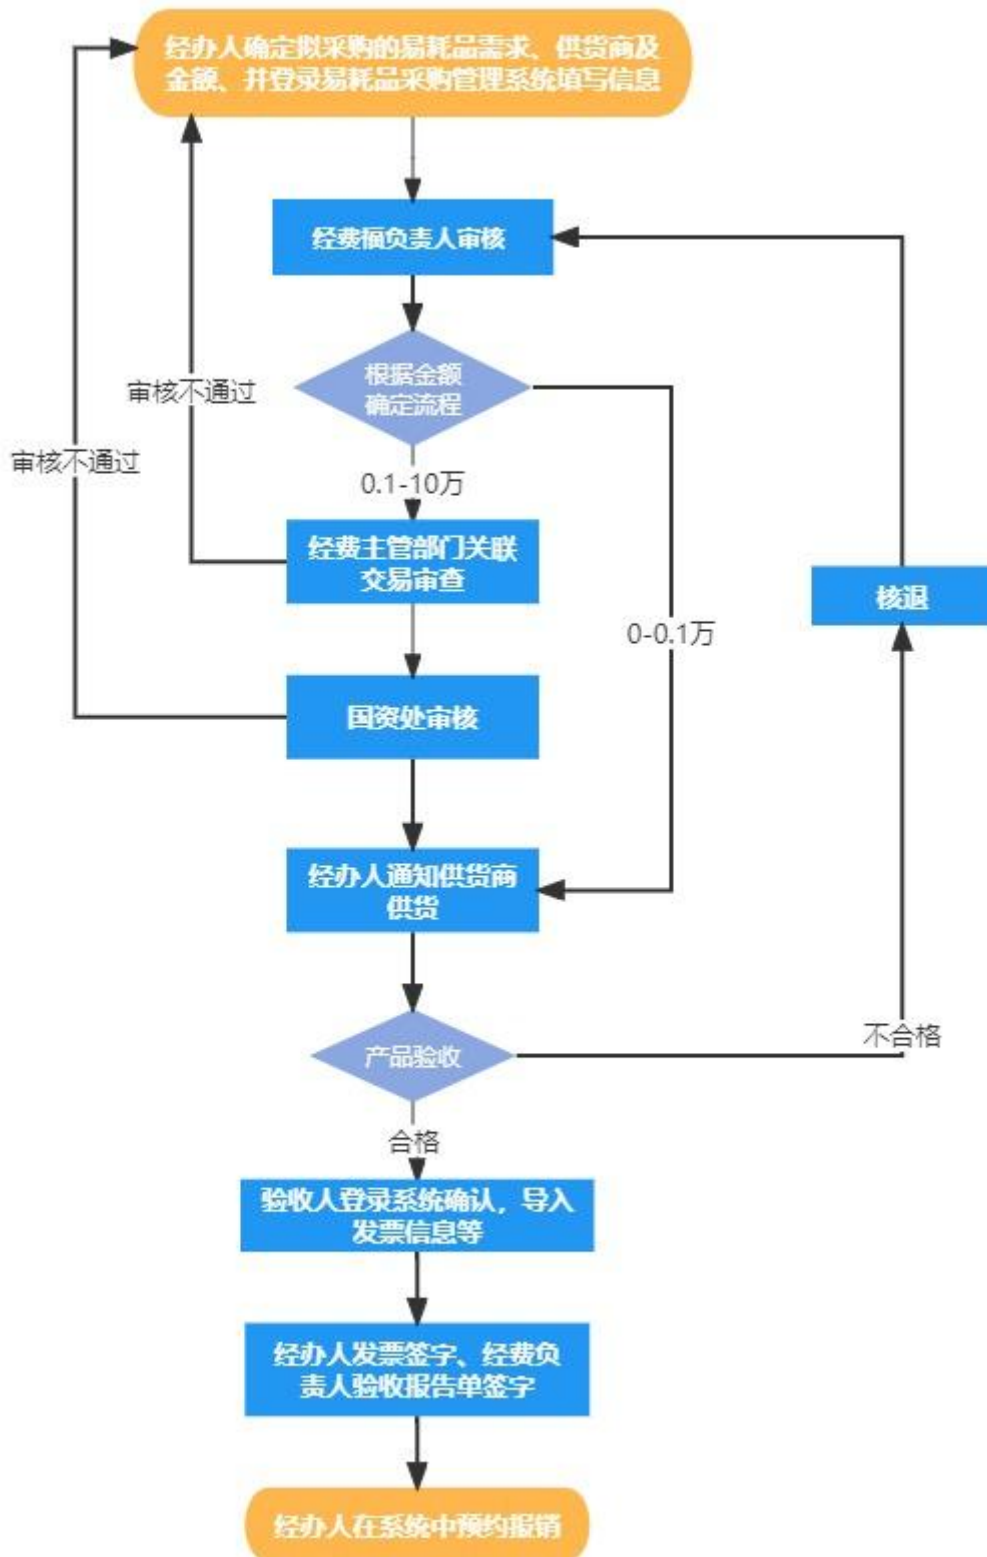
经办人确定拟采购的易耗品需求、供货商及金额、并登录易耗品采购管理系统填写信息

经费桶负责人审核

根据金额确定流程

审核不通过

审核不通过

0.1-10万

经费主管部门关联交易审查

0-0.1万

核退

国资处审核

经办人通知供货商供货

产品验收

不合格

合格

验收人登录系统确认，导入发票信息等

经办人发票签字、经费负责人验收报告单签字

经办人在系统中预约报销